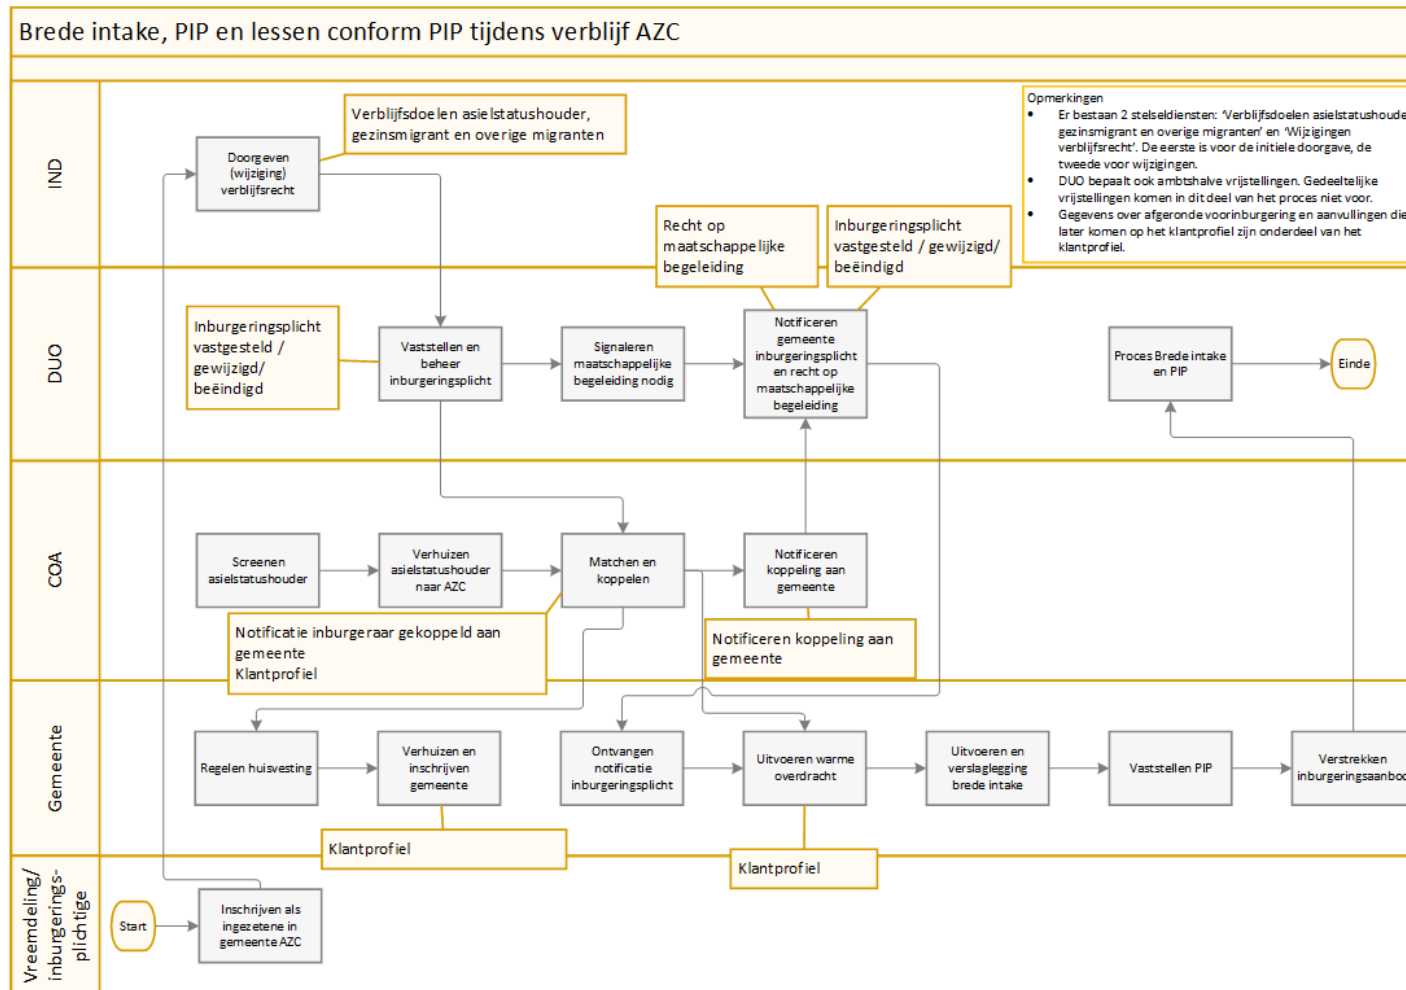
Brede intake, PIP en lessen conform PIP tijdens verblijf AZC

IND

DUO

COA

Gemeente

Vreemdeling/ inburgeringsplichtige

Verblijfsdoelen asielstatushouder, gezinsmigrant en overige migranten

Doorgeven (wijziging) verblijfsrecht

Opmerkingen
• Er bestaan 2 stelseldiensten: 'Verblijfsdoelen asielstatushoude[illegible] gezinsmigrant en overige migranten' en 'Wijzigingen verblijfsrecht'. De eerste is voor de initiele doorgave, de tweede voor wijzigingen.
• DUO bepaalt ook ambtshalve vrijstellingen. Gedeeltelijke vrijstellingen komen in dit deel van het proces niet voor.
• Gegevens over afgeronde voorinburgering en aanvullingen die later komen op het klantprofiel zijn onderdeel van het klantprofiel.

Recht op maatschappelijke begeleiding

Inburgeringsplicht vastgesteld / gewijzigd/ beëindigd

Inburgeringsplicht vastgesteld / gewijzigd/ beëindigd

Vaststellen en beheer inburgeringsplicht

Signaleren maatschappelijke begeleiding nodig

Notificeren gemeente inburgeringsplicht en recht op maatschappelijke begeleiding

Proces Brede intake en PIP

Einde

Screenen asielstatushouder

Verhuizen asielstatushouder naar AZC

Matchen en koppelen

Notificeren koppeling aan gemeente

Notificatie inburgeraar gekoppeld aan gemeente
Klantprofiel

Notificeren koppeling aan gemeente

Regelen huisvesting

Verhuizen en inschrijven gemeente

Ontvangen notificatie inburgeringsplicht

Uitvoeren warme overdracht

Uitvoeren en verslaglegging brede intake

Vaststellen PIP

Verstrekken inburgeringsaanbo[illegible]

Klantprofiel

Klantprofiel

Start

Inschrijven als ingezetene in gemeente AZC